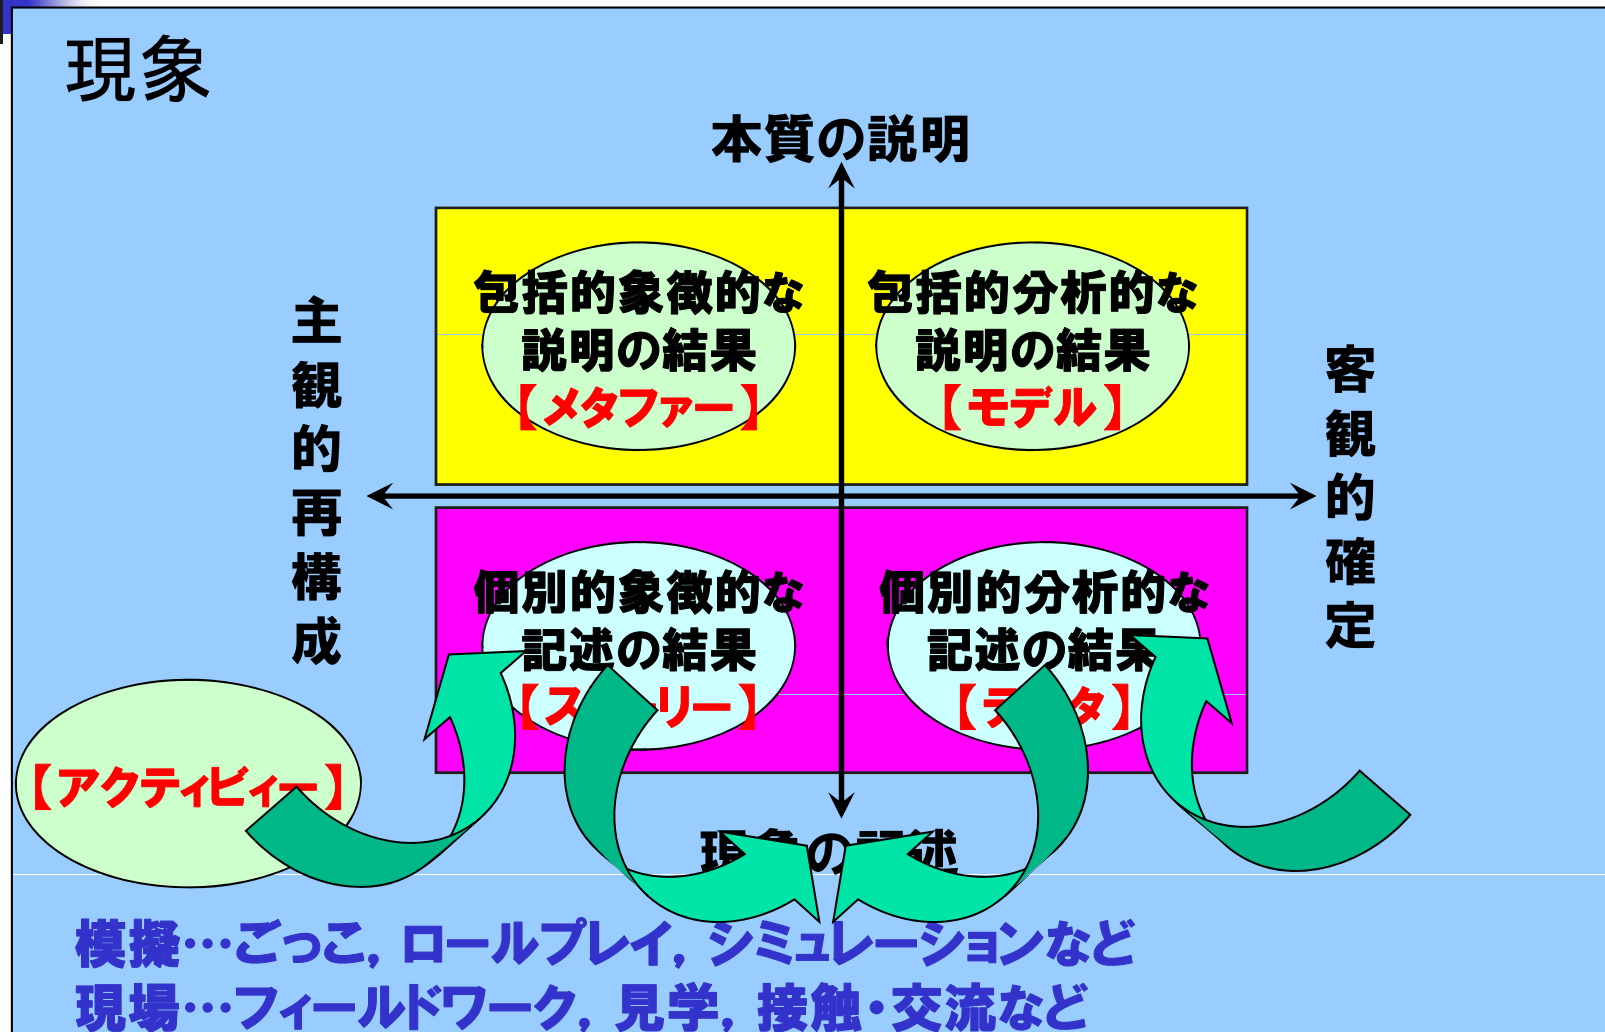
現象

本質の説明

主観的再構成

客観的確定

包括的象徴的な説明の結果
【メタファー】

包括的分析的な説明の結果
【モデル】

個別的象徴的な記述の結果
【ス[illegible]リー】

個別的分析的な記述の結果
【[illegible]タ】

【アクティビィー】

現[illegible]の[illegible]述

模擬…ごっこ，ロールプレイ，シミュレーションなど
現場…フィールドワーク，見学，接触・交流など